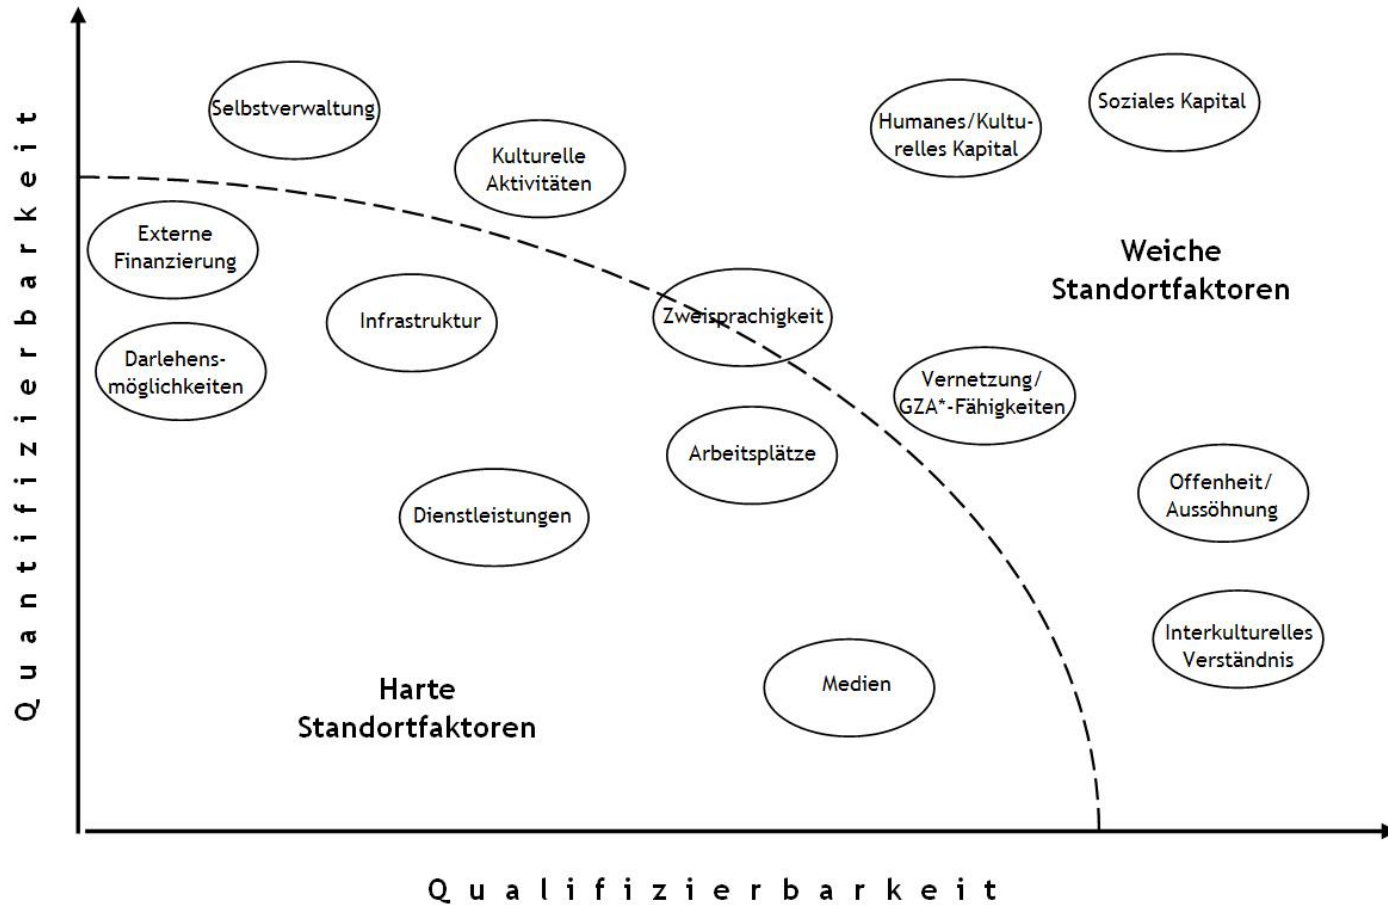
Quantifizierbarkeit

Selbstverwaltung

Kulturelle Aktivitäten

Humanes/Kulturelles Kapital

Soziales Kapital

Externe Finanzierung

Weiche Standortfaktoren

Infrastruktur

Zweisprachigkeit

Darlehensmöglichkeiten

Vernetzung/ GZA*-Fähigkeiten

Arbeitsplätze

Offenheit/ Aussöhnung

Dienstleistungen

Interkulturelles Verständnis

Harte Standortfaktoren

Medien

Qualifizierbarkeit